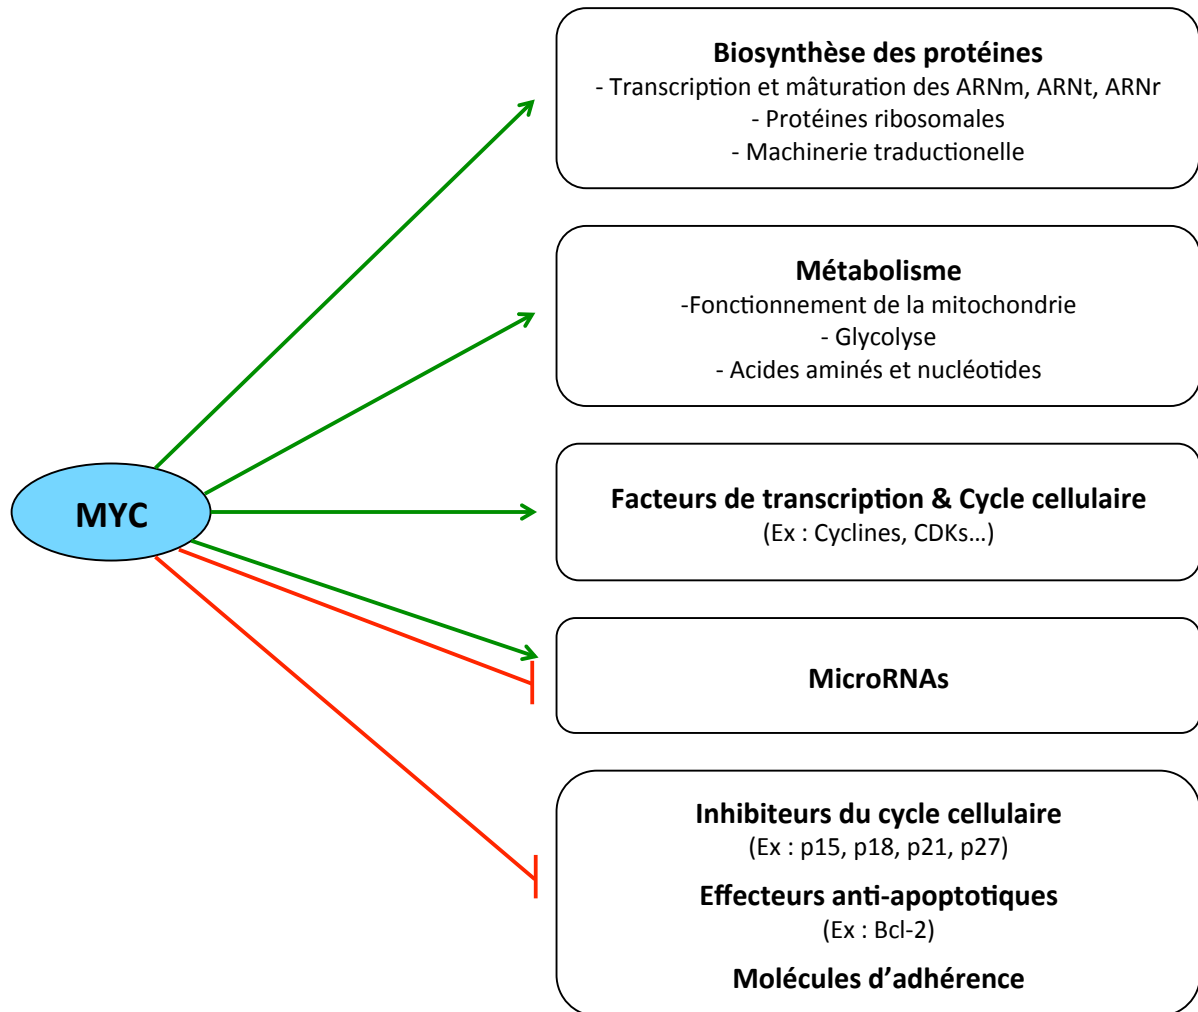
MYC

**Biosynthèse des protéines**
- Transcription et mâturation des ARNm, ARNt, ARNr
- Protéines ribosomales
- Machinerie traductionelle

**Métabolisme**
-Fonctionnement de la mitochondrie
- Glycolyse
- Acides aminés et nucléotides

**Facteurs de transcription & Cycle cellulaire**
(Ex : Cyclines, CDKs…)

**MicroRNAs**

**Inhibiteurs du cycle cellulaire**
(Ex : p15, p18, p21, p27)

**Effecteurs anti-apoptotiques**
(Ex : Bcl-2)

**Molécules d'adhérence**